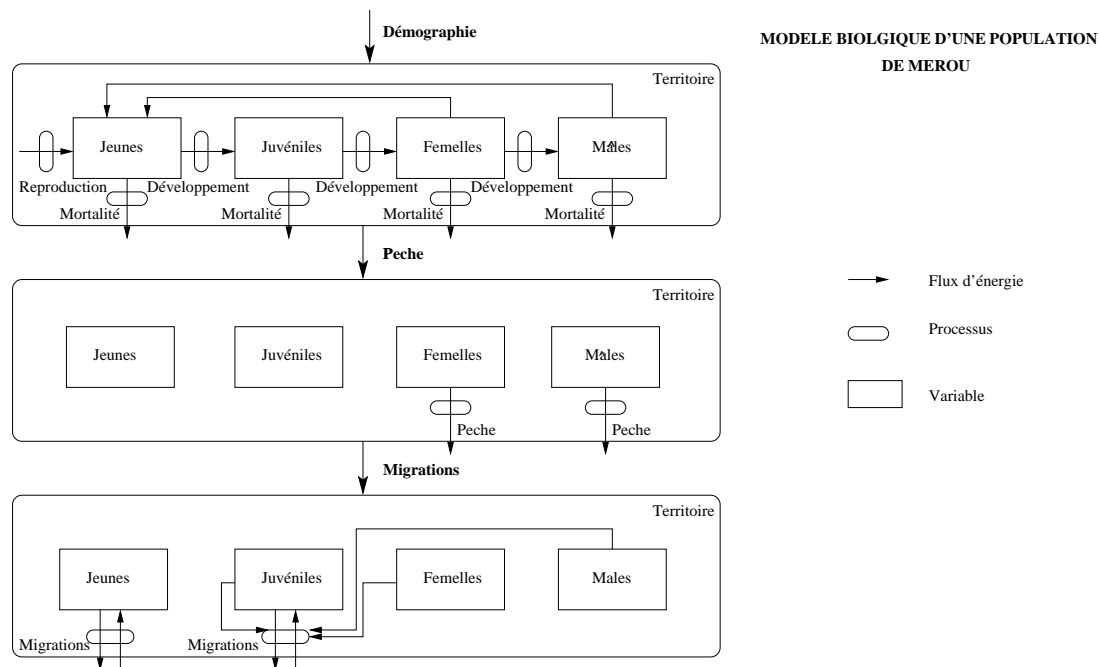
Démographie

MODELE BIOLGIQUE D'UNE POPULATION DE MEROU

Territoire

Jeunes

Juvéniles

Femelles

Males

Reproduction

Développement

Développement

Développement

Mortalité

Mortalité

Mortalité

Mortalité

Peche

Territoire

Jeunes

Juvéniles

Femelles

Males

Peche

Peche

Flux d'énergie

Processus

Variable

Migrations

Territoire

Jeunes

Juvéniles

Femelles

Males

Migrations

Migrations